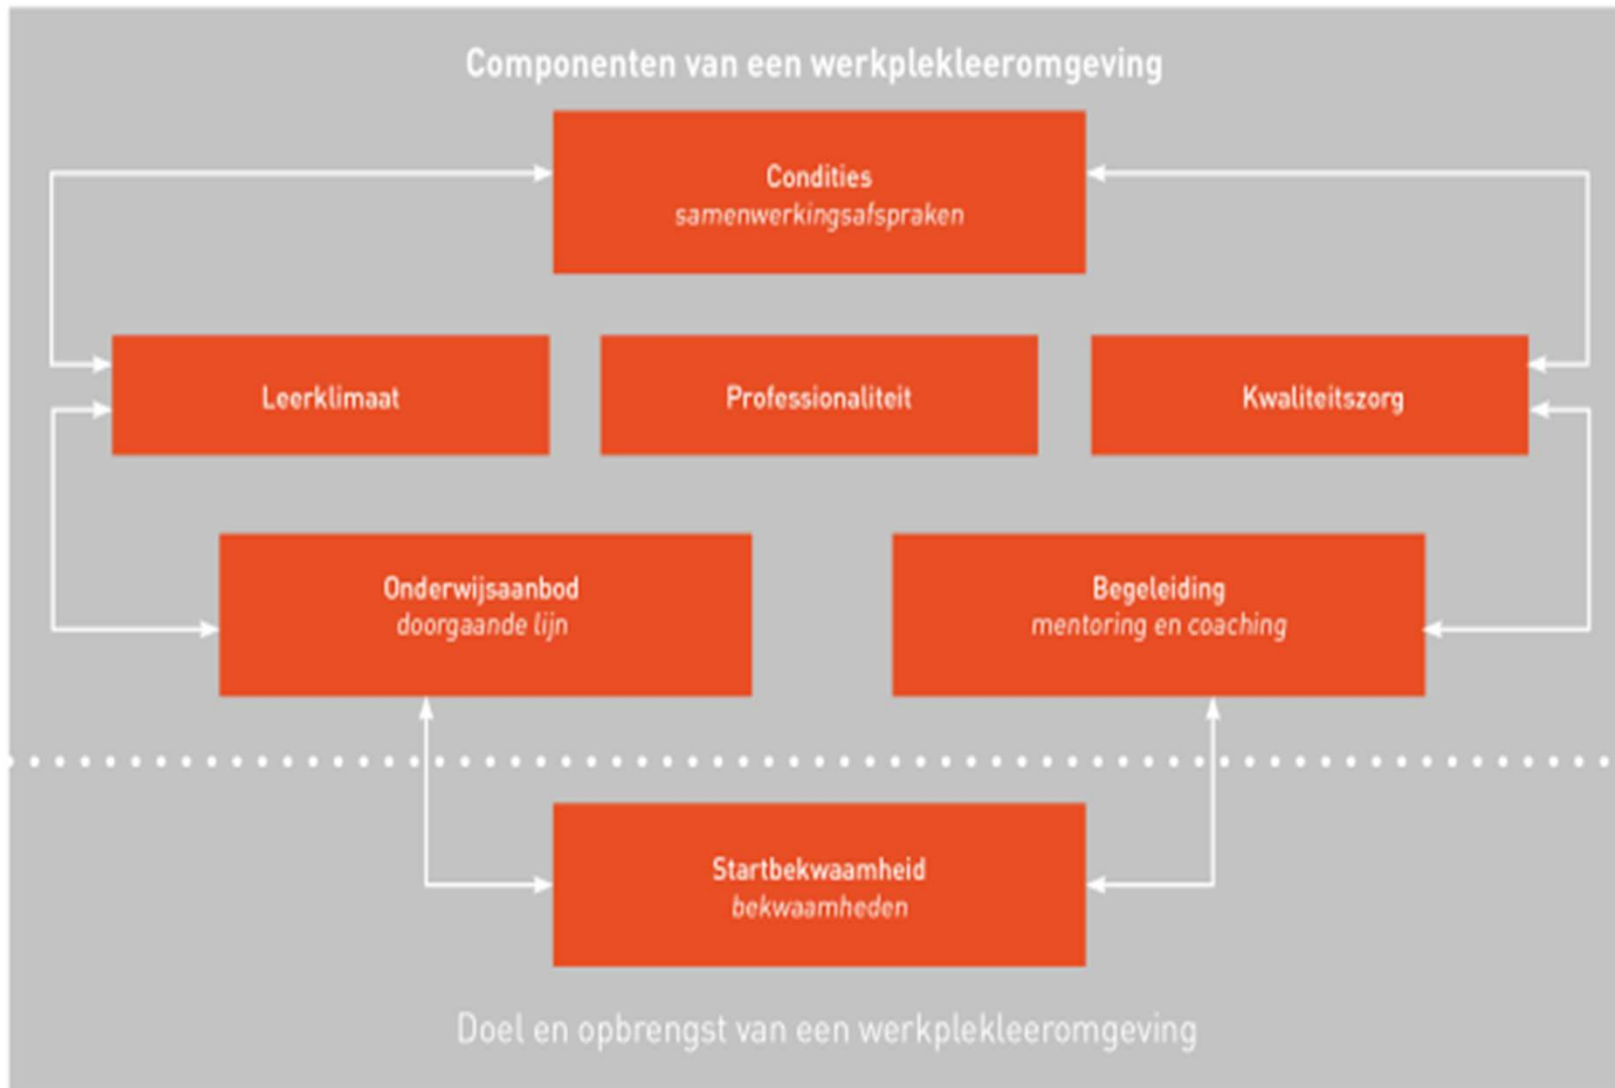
Componenten van een werkplekleeromgeving

Condities
*samenwerkingsafspraken*

Leerklimaat

Professionaliteit

Kwaliteitszorg

Onderwijsaanbod
*doorgaande lijn*

Begeleiding
*mentoring en coaching*

Startbekwaamheid
*bekwaamheden*

Doel en opbrengst van een werkplekleeromgeving